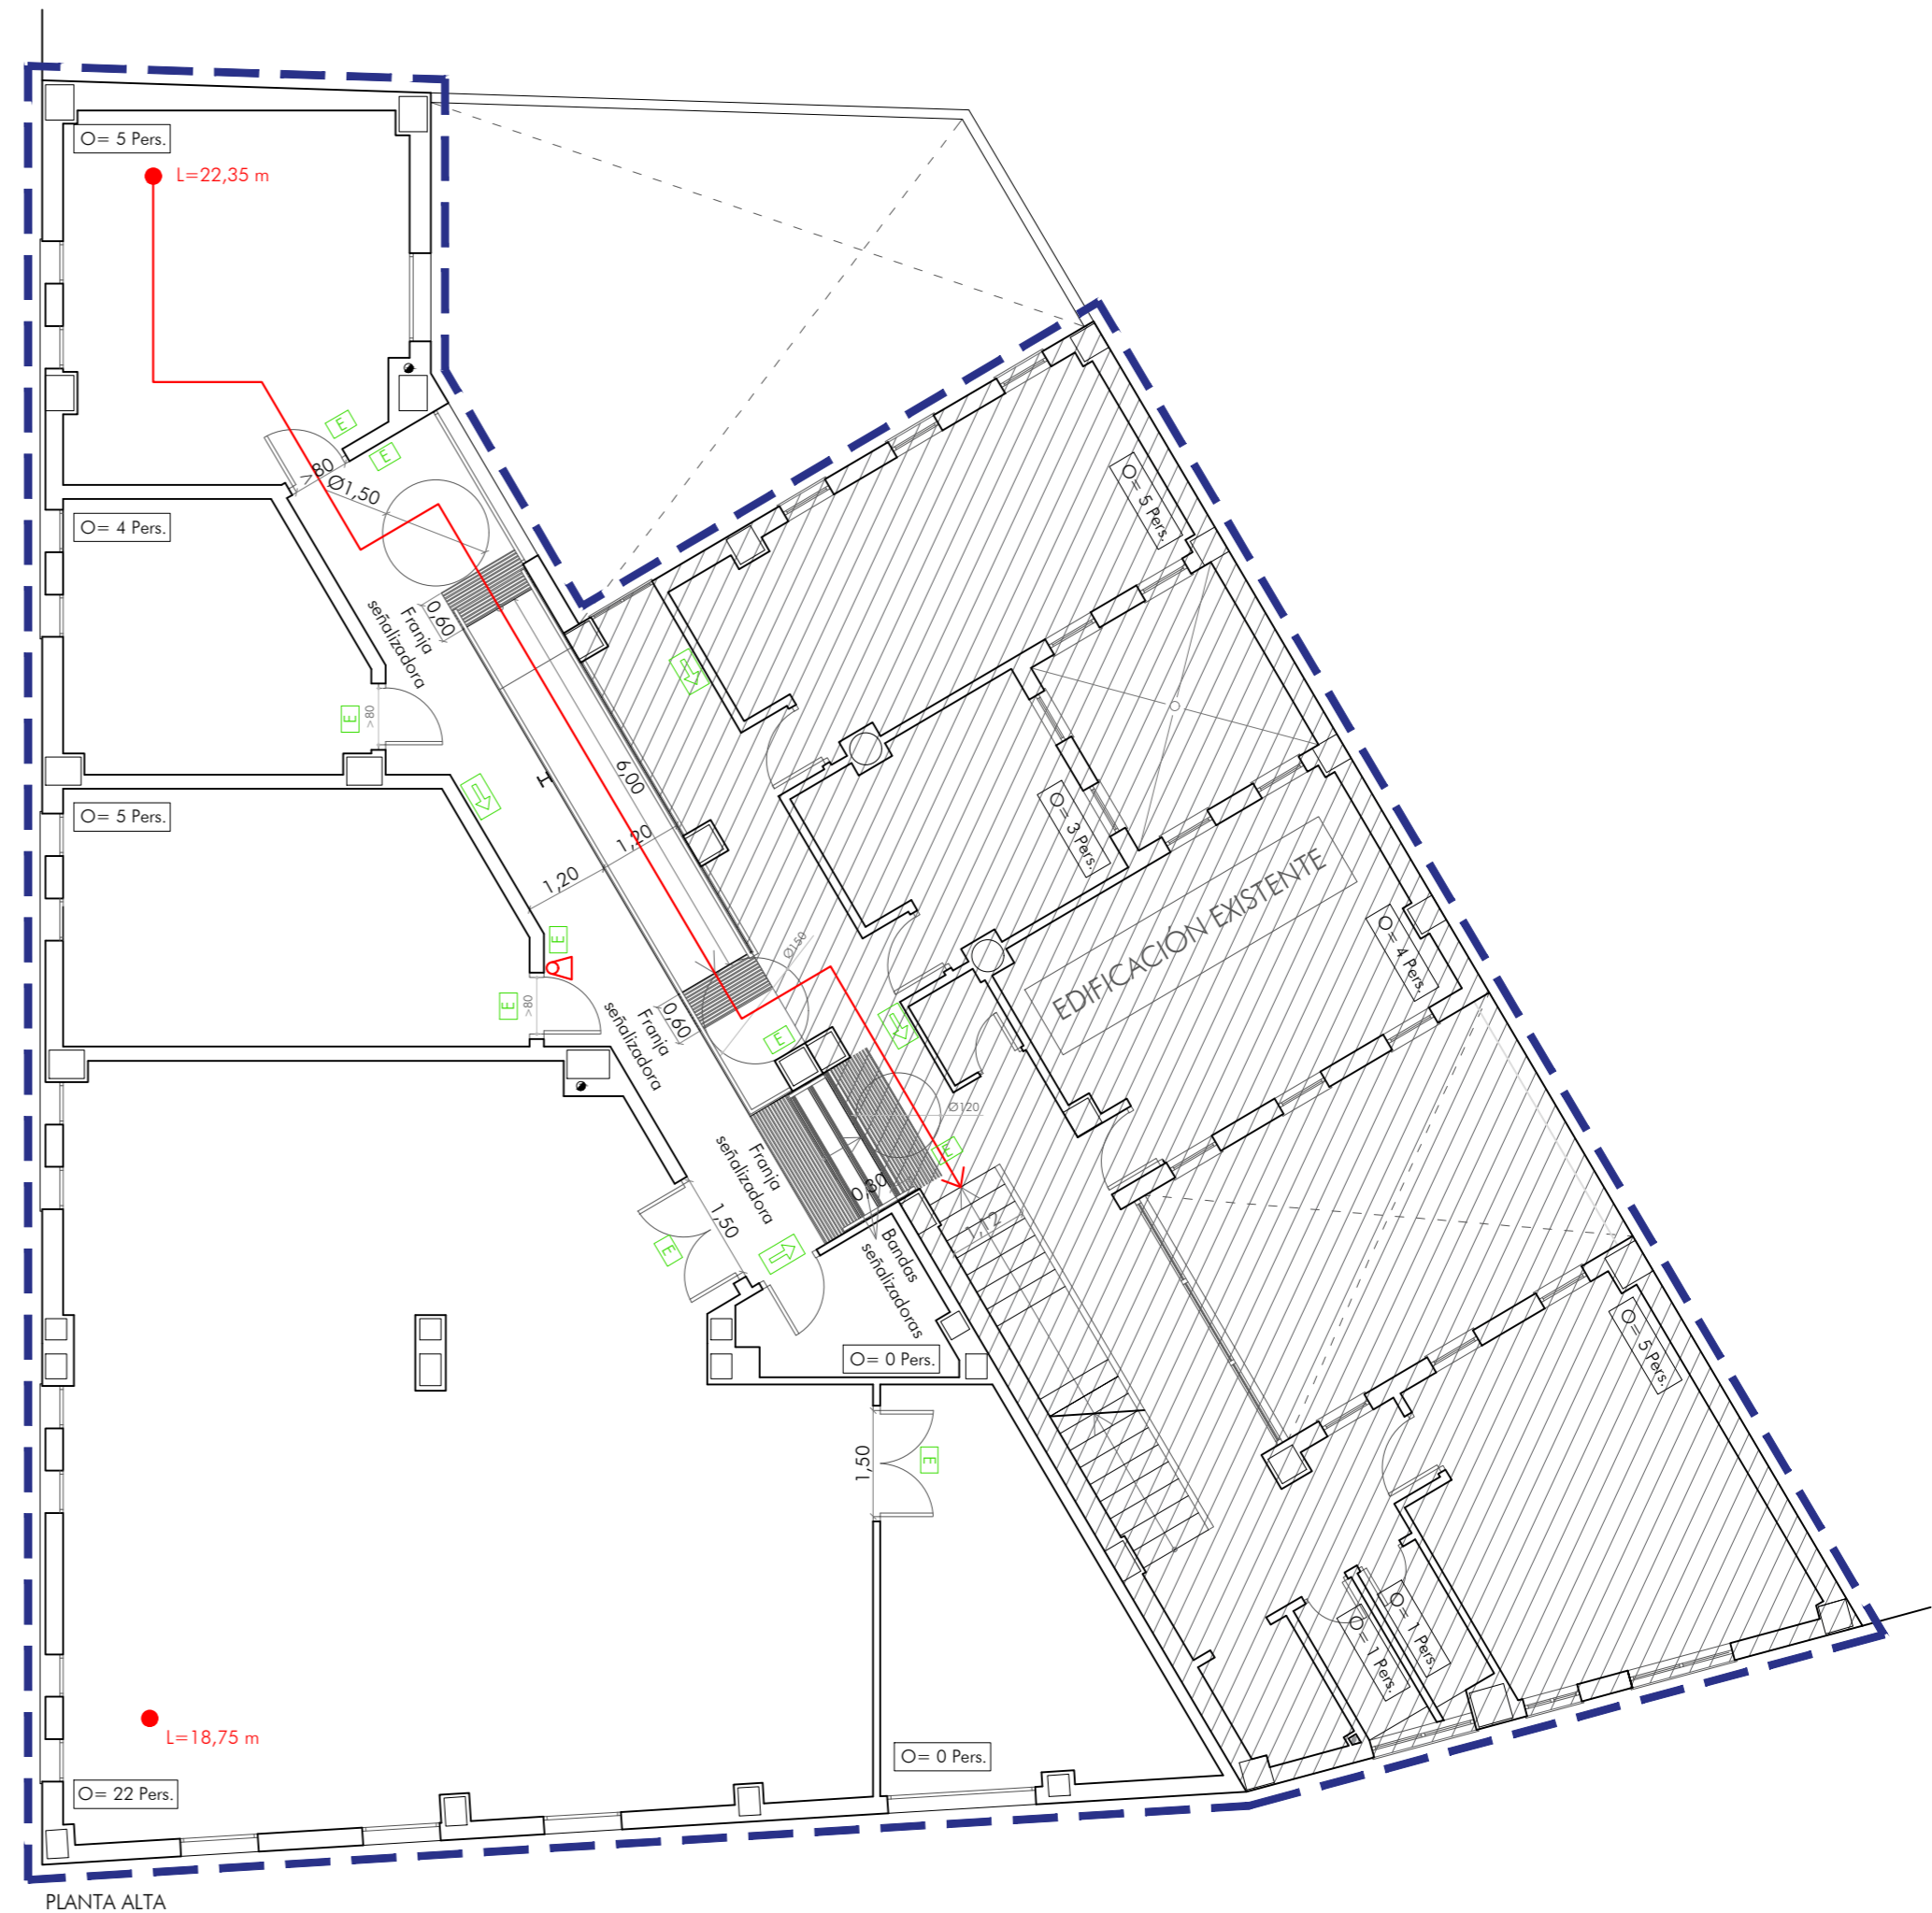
O= 5 Pers.
L=22,35 m
E
E
>80
Ø1,50
O= 4 Pers.
0,60
Franja señalizadora
E
>80
6,00
O= 5 Pers.
1,20
1,20
E
E
>80
Ø150
0,60
Franja señalizadora
E
Ø120
Franja señalizadora
0,80
1,50
E
Bandas señalizadoras
O= 0 Pers.
1,50
E
L=18,75 m
O= 22 Pers.
O= 0 Pers.
O= 5 Pers.
O= 3 Pers.
EDIFICACIÓN EXISTENTE
O= 4 Pers.
O= 5 Pers.
O= 1 Pers.
O= 1 Pers.
PLANTA ALTA